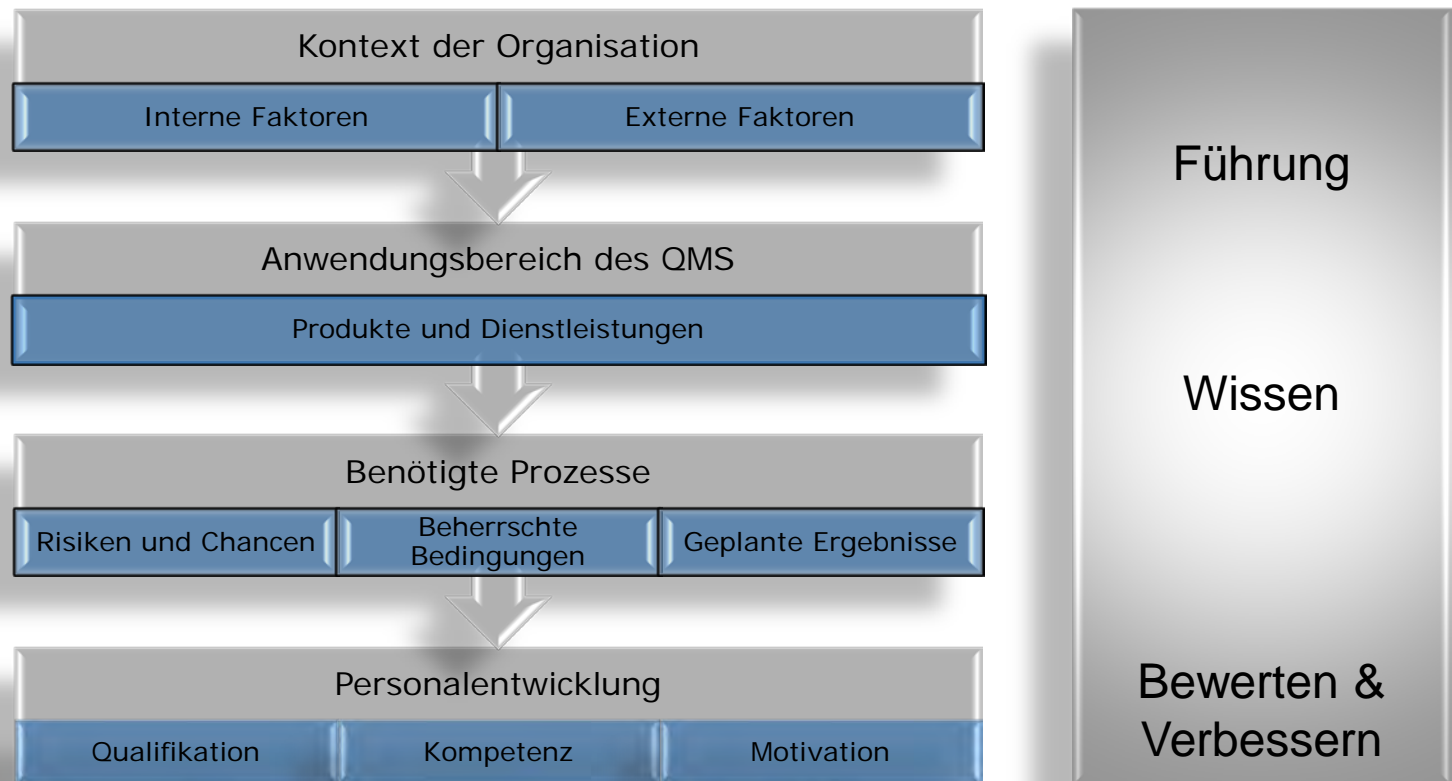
Kontext der Organisation

Interne Faktoren

Externe Faktoren

Anwendungsbereich des QMS

Produkte und Dienstleistungen

Benötigte Prozesse

Risiken und Chancen

Beherrschte Bedingungen

Geplante Ergebnisse

Personalentwicklung

Qualifikation

Kompetenz

Motivation

Führung

Wissen

Bewerten & Verbessern